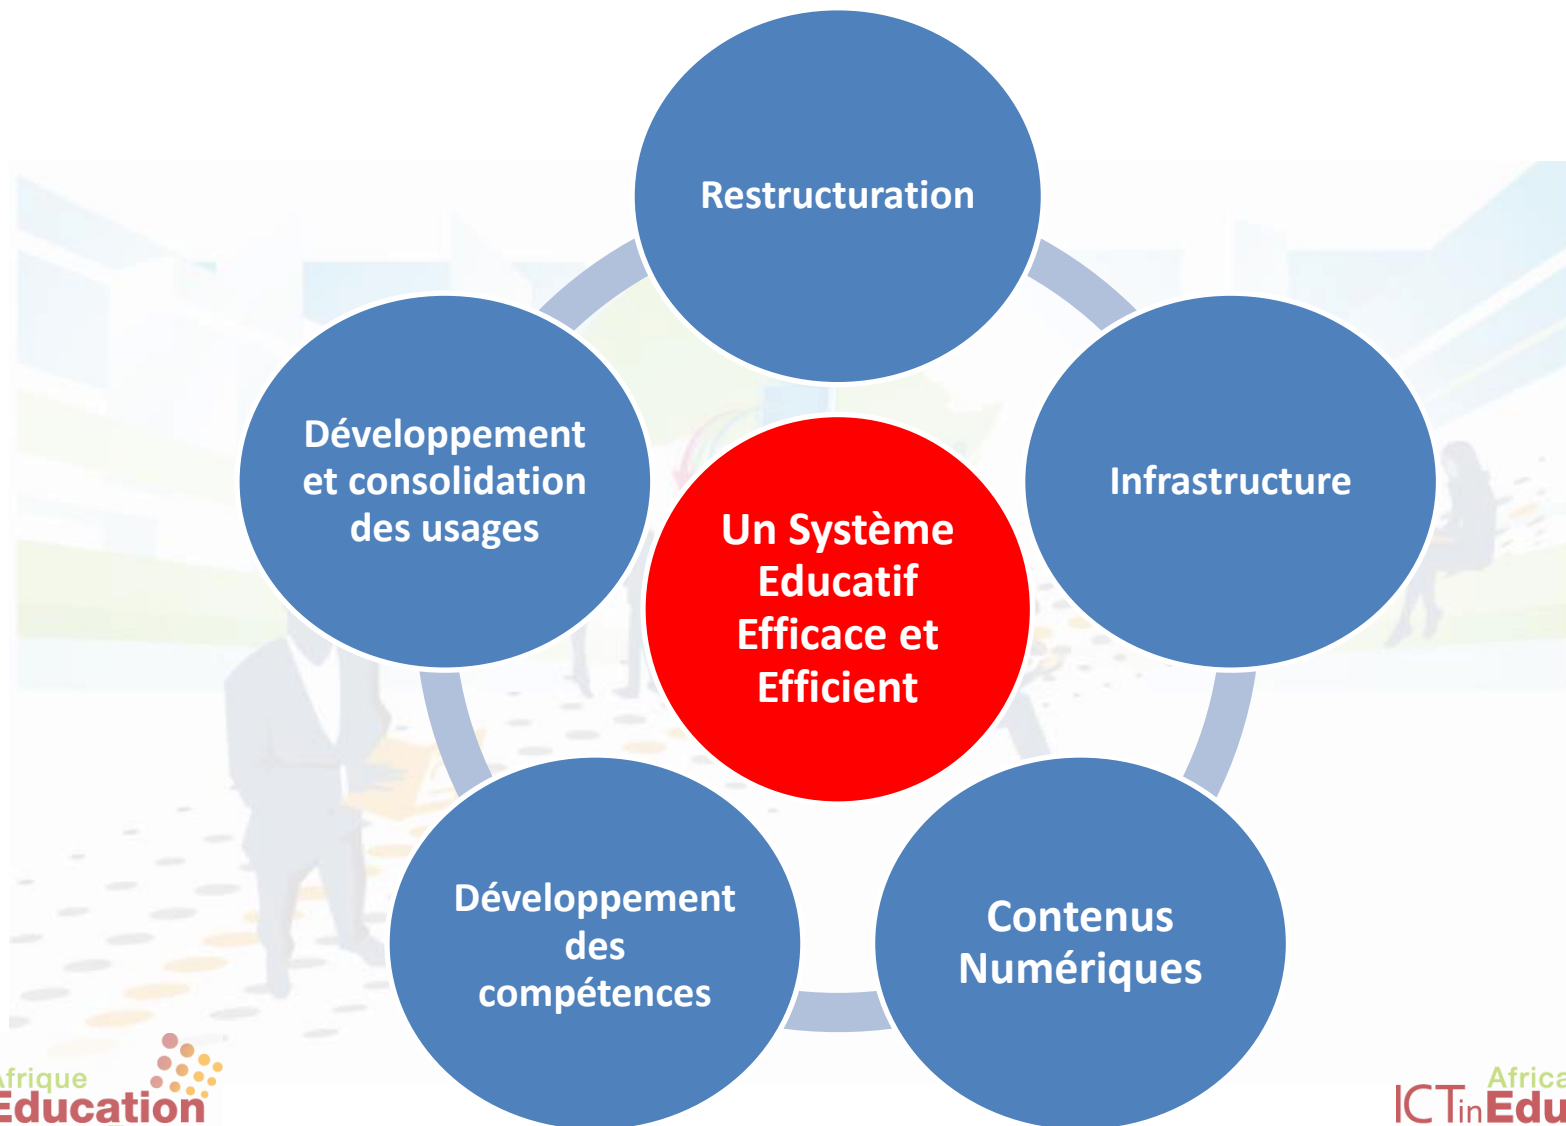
Restructuration

Développement et consolidation des usages

Infrastructure

Un Système Educatif Efficace et Efficient

Développement des compétences

Contenus Numériques

frique Education

ICT in Edu Africa